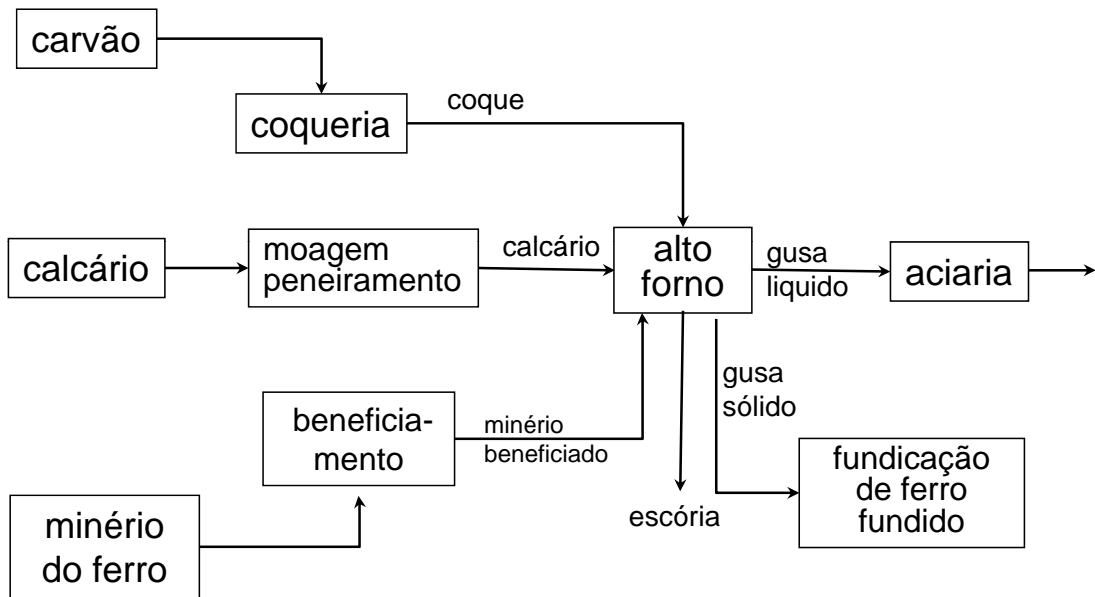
carvão

coqueria

coque

calcário

moagem peneiramento

calcário

alto forno

gusa liquido

aciaria

gusa sólido

beneficiamento

minério beneficiado

escória

fundicação de ferro fundido

minério do ferro